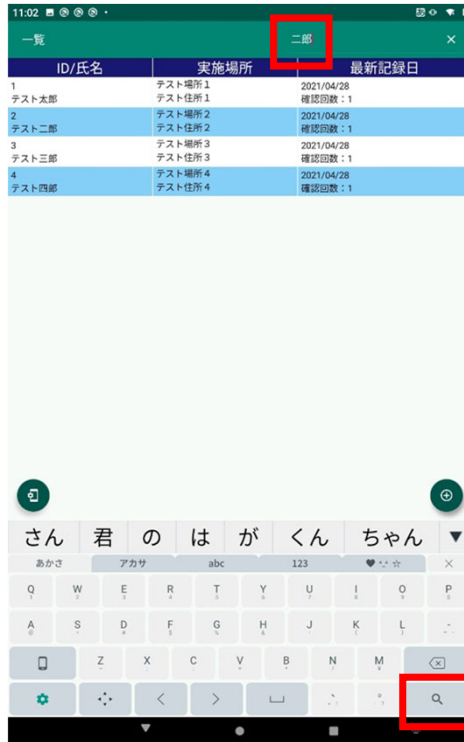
11:02

一覧 二郎 ×

| ID/氏名 | 実施場所 | 最新記録日 |
|---|---|---|
| 1 テスト太郎 | テスト場所1 テスト住所1 | 2021/04/28 確認回数：1 |
| 2 テスト二郎 | テスト場所2 テスト住所2 | 2021/04/28 確認回数：1 |
| 3 テスト三郎 | テスト場所3 テスト住所3 | 2021/04/28 確認回数：1 |
| 4 テスト四郎 | テスト場所4 テスト住所4 | 2021/04/28 確認回数：1 |

さん 君 の は が くん ちゃん

あかさ アカサ abc 123

Q W E R T Y U I O P
A S D F G H J K L
Z X C V B N M